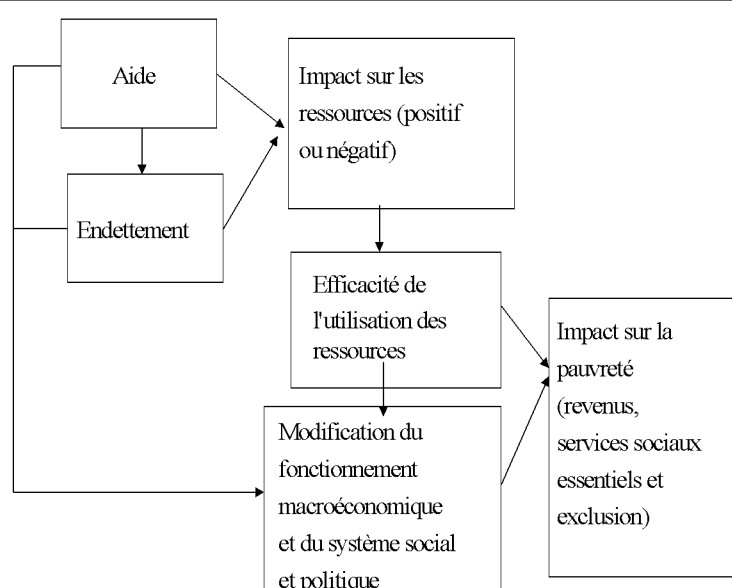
Aide

Endettement

Impact sur les ressources (positif ou négatif)

Efficacité de l'utilisation des ressources

Modification du fonctionnement macroéconomique et du système social et politique

Impact sur la pauvreté (revenus, services sociaux essentiels et exclusion)